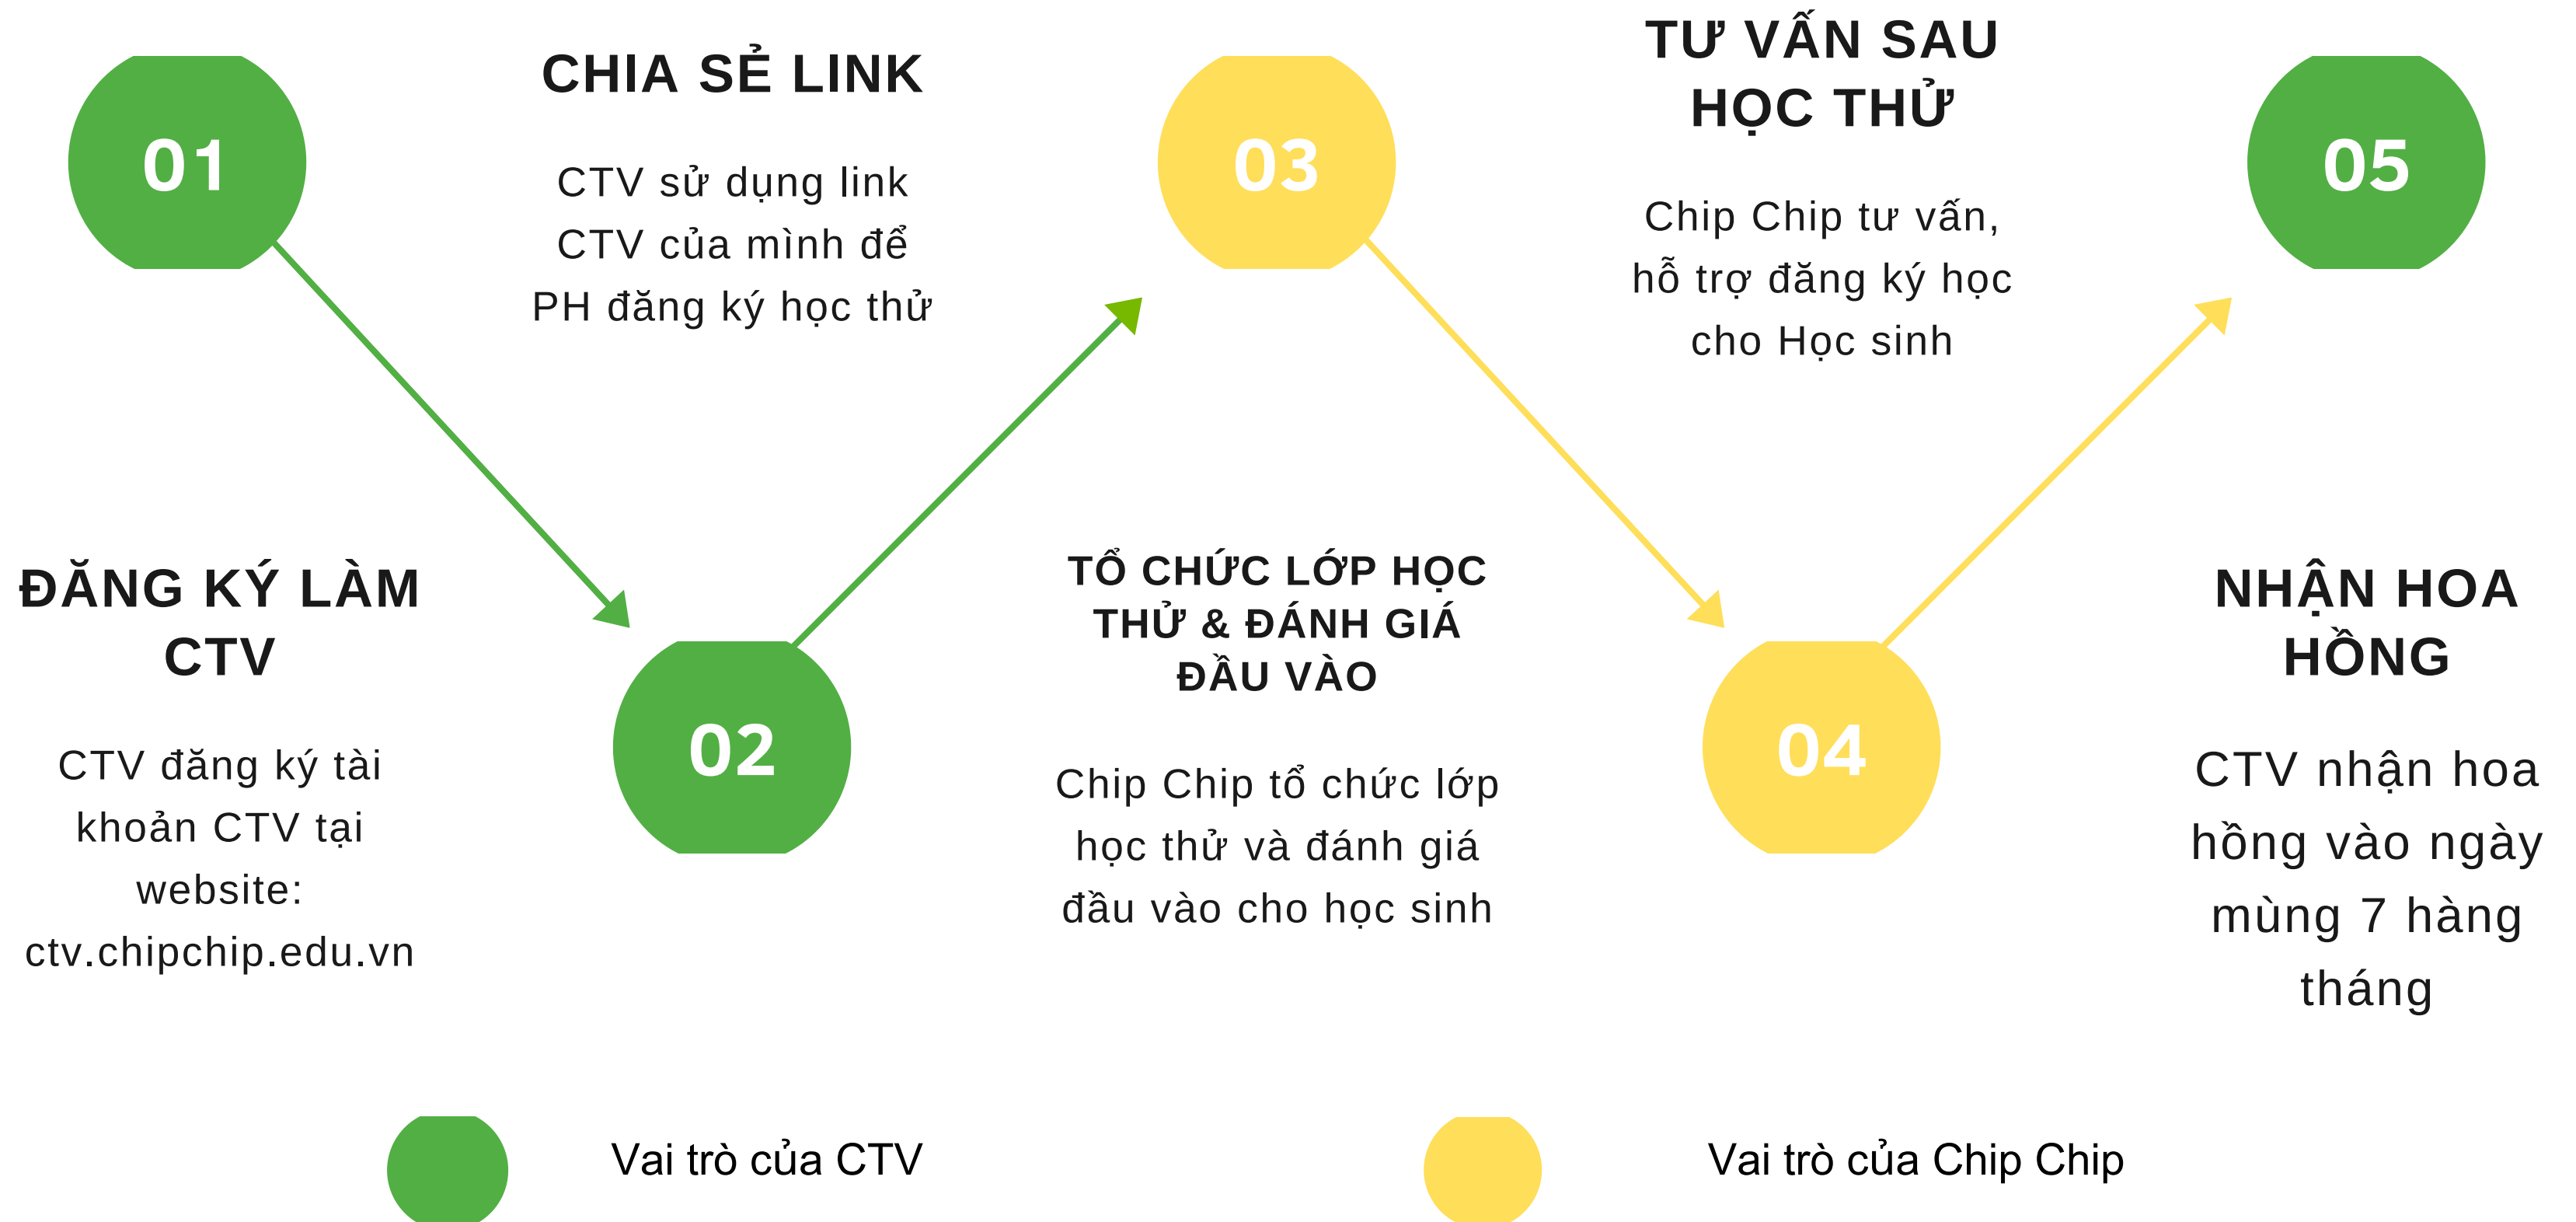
01

ĐĂNG KÝ LÀM CTV

CTV đăng ký tài khoản CTV tại website: ctv.chipchip.edu.vn

CHIA SẺ LINK

CTV sử dụng link CTV của mình để PH đăng ký học thử

02

03

TỔ CHỨC LỚP HỌC THỬ & ĐÁNH GIÁ ĐẦU VÀO

Chip Chip tổ chức lớp học thử và đánh giá đầu vào cho học sinh

TƯ VẤN SAU HỌC THỬ

Chip Chip tư vấn, hỗ trợ đăng ký học cho Học sinh

04

05

NHẬN HOA HỒNG

CTV nhận hoa hồng vào ngày mùng 7 hàng tháng

Vai trò của CTV

Vai trò của Chip Chip